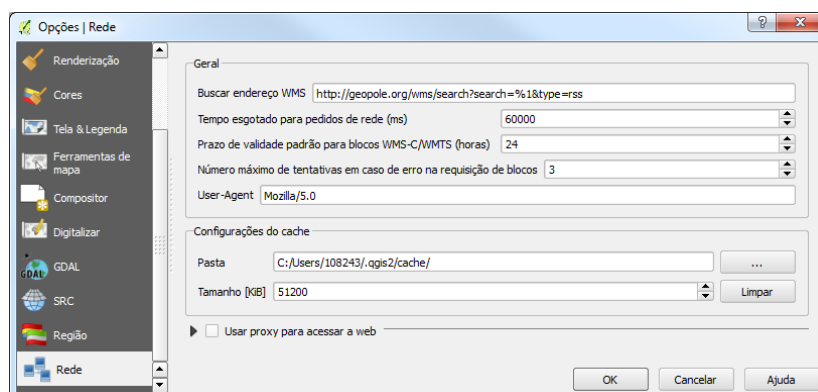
Opções | Rede

?

Renderização
Cores
Tela & Legenda
Ferramentas de mapa
Compositor
Digitalizar
GDAL
SRC
Região
Rede

Geral
Buscar endereço WMS http://geopole.org/wms/search?search=%1&type=rss
Tempo esgotado para pedidos de rede (ms) 60000
Prazo de validade padrão para blocos WMS-C/WMTS (horas) 24
Número máximo de tentativas em caso de erro na requisição de blocos 3
User-Agent Mozilla/5.0

Configurações do cache
Pasta C:/Users/108243/.qgis2/cache/ ...
Tamanho [KiB] 51200 Limpar

Usar proxy para acessar a web

OK Cancelar Ajuda